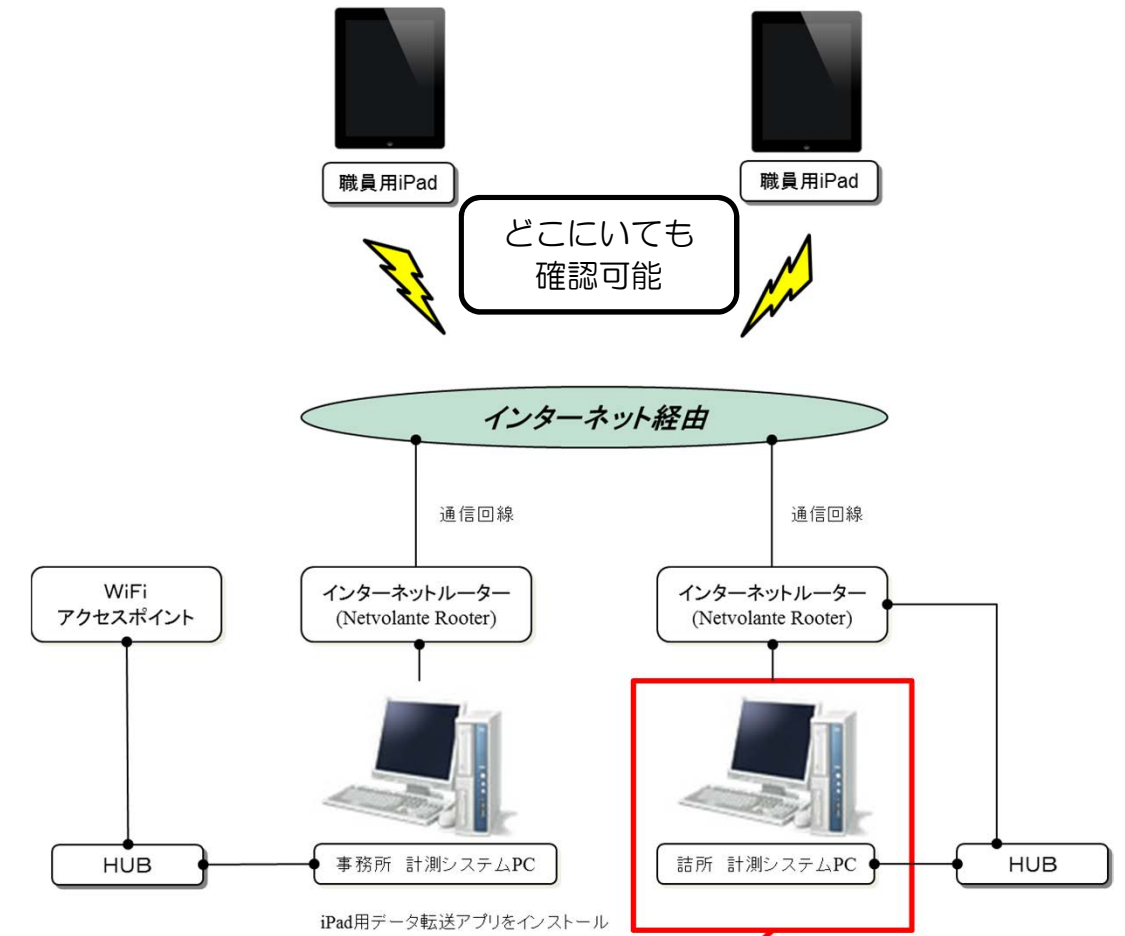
職員用iPad

職員用iPad

どこにいても
確認可能

インターネット経由

通信回線

通信回線

WiFi
アクセスポイント

インターネットルーター
(Netvolante Rooter)

インターネットルーター
(Netvolante Rooter)

HUB

事務所　計測システムPC

詰所　計測システムPC

HUB

iPad用データ転送アプリをインストール